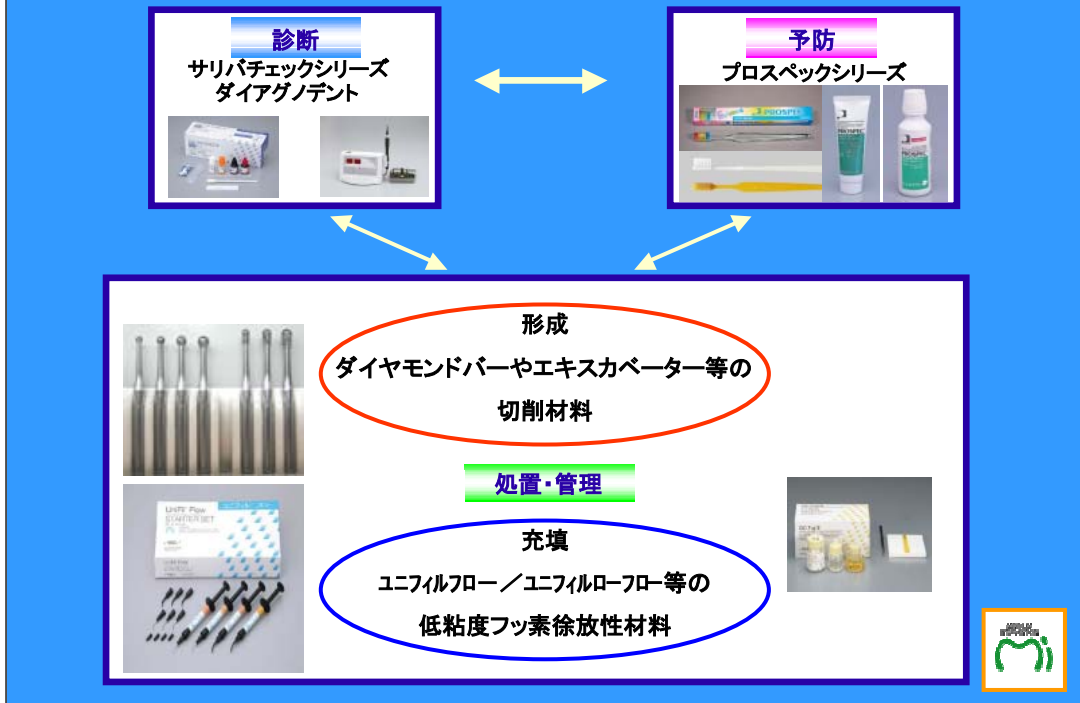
診断
サリバチェックシリーズ
ダイアグノデント

予防
プロスペックシリーズ

形成
ダイヤモンドバーやエキスカベーター等の
切削材料

処置・管理

充填
ユニフィルフロー／ユニフィルローフロー等の
低粘度フッ素徐放性材料